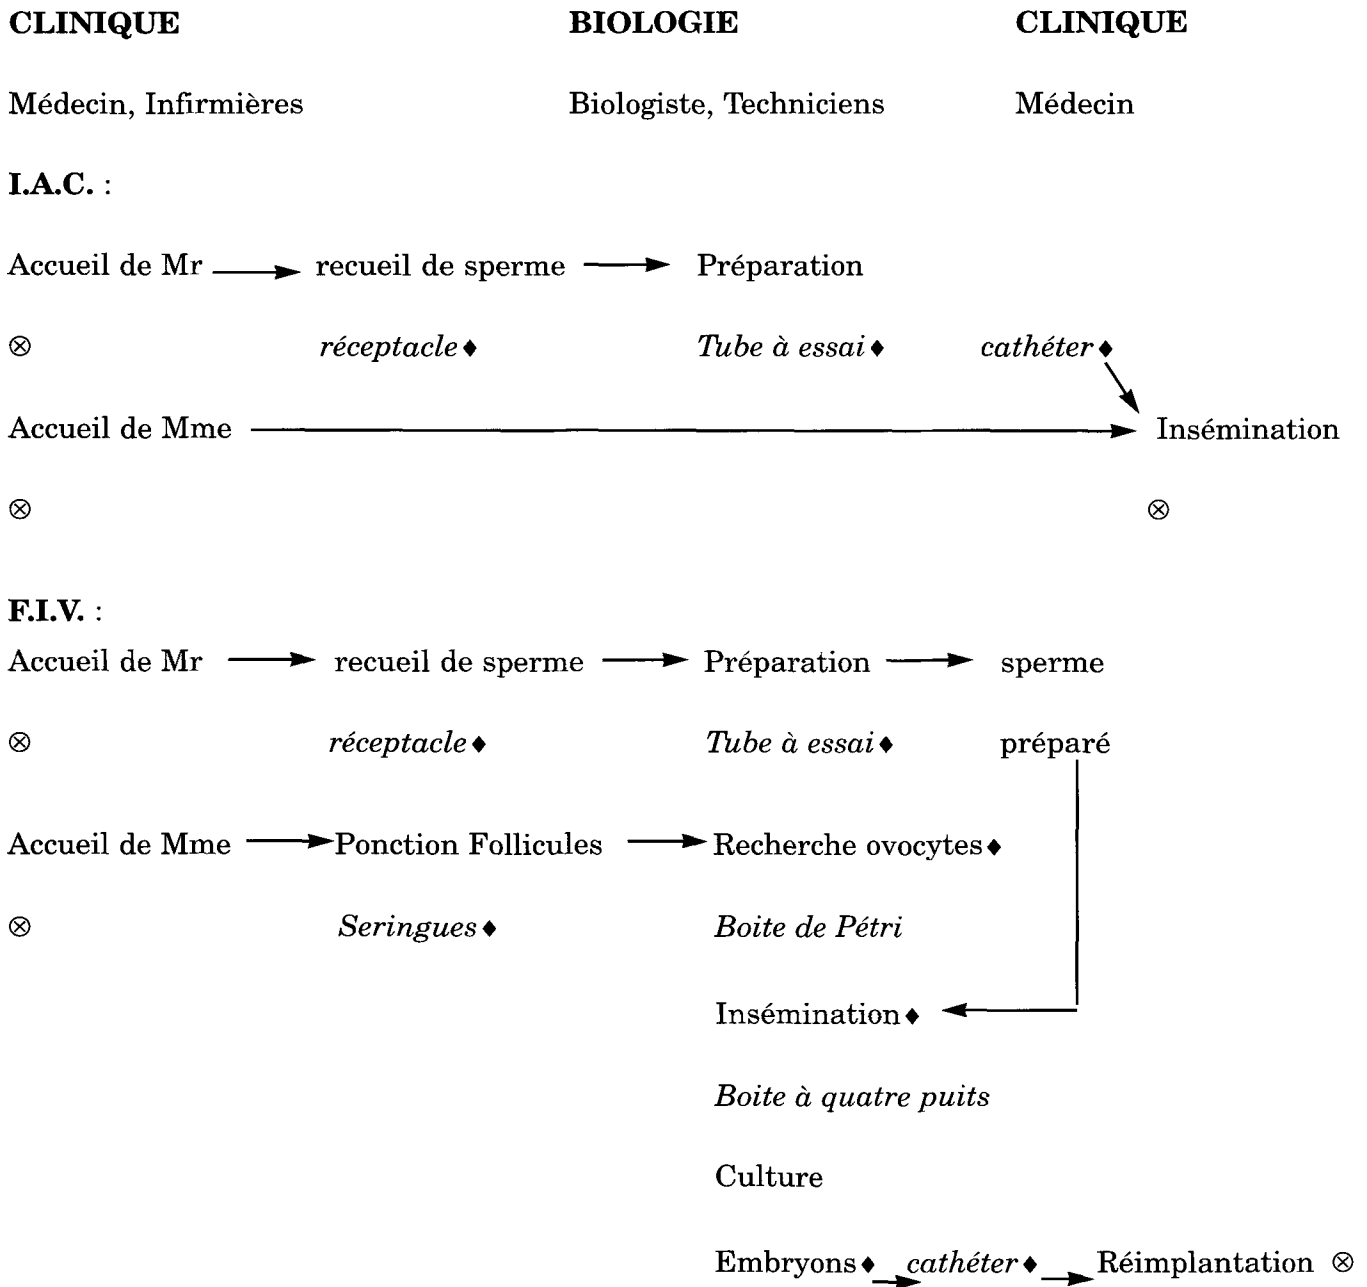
CLINIQUE BIOLOGIE CLINIQUE

Médecin, Infirmières Biologiste, Techniciens Médecin

I.A.C. :

Accueil de Mr recueil de sperme Préparation

⊗ réceptacle ♦ Tube à essai ♦ cathéter ♦

Accueil de Mme Insémination

⊗ ⊗

F.I.V. :

Accueil de Mr recueil de sperme Préparation sperme

⊗ réceptacle ♦ Tube à essai ♦ préparé

Accueil de Mme Ponction Follicules Recherche ovocytes ♦

⊗ Seringues ♦ Boite de Pétri

Insémination ♦

Boite à quatre puits

Culture

Embryons ♦ cathéter ♦ Réimplantation ⊗